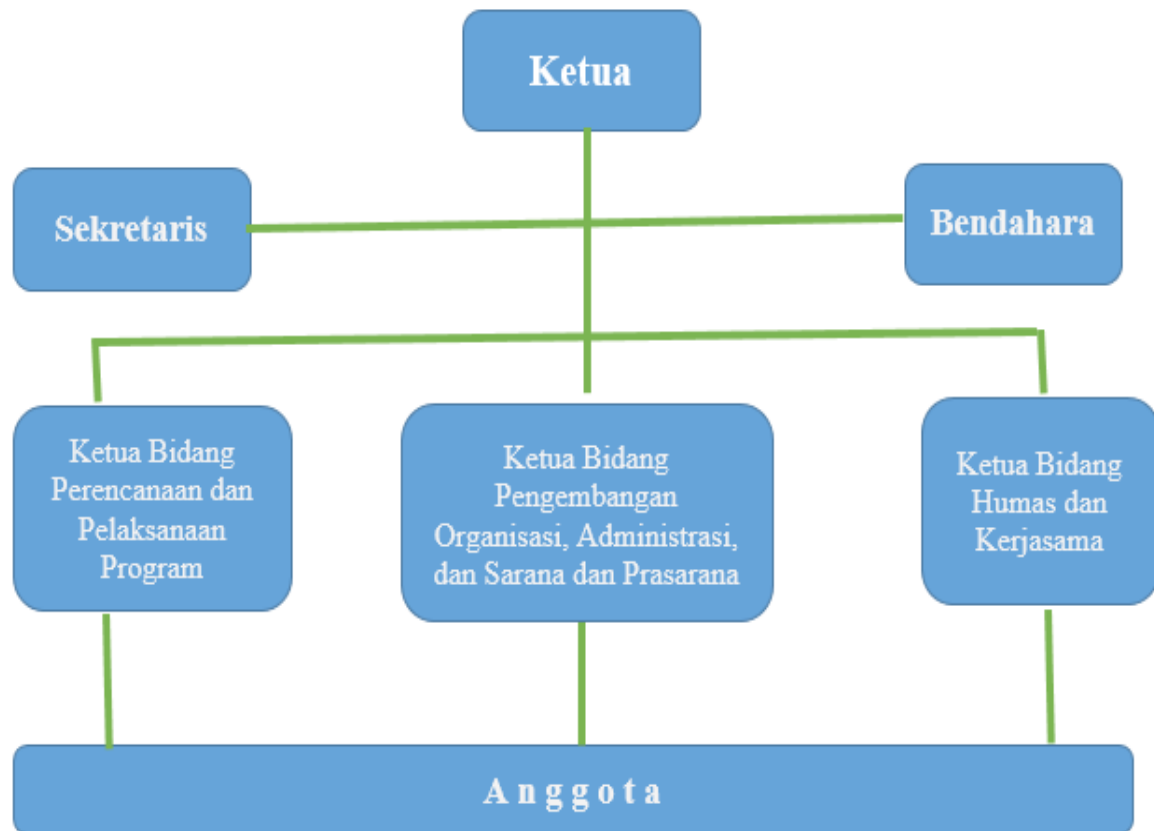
Ketua

Sekretaris

Bendahara

Ketua Bidang Perencanaan dan Pelaksanaan Program

Ketua Bidang Pengembangan Organisasi, Administrasi, dan Sarana dan Prasarana

Ketua Bidang Humas dan Kerjasama

A n g g o t a